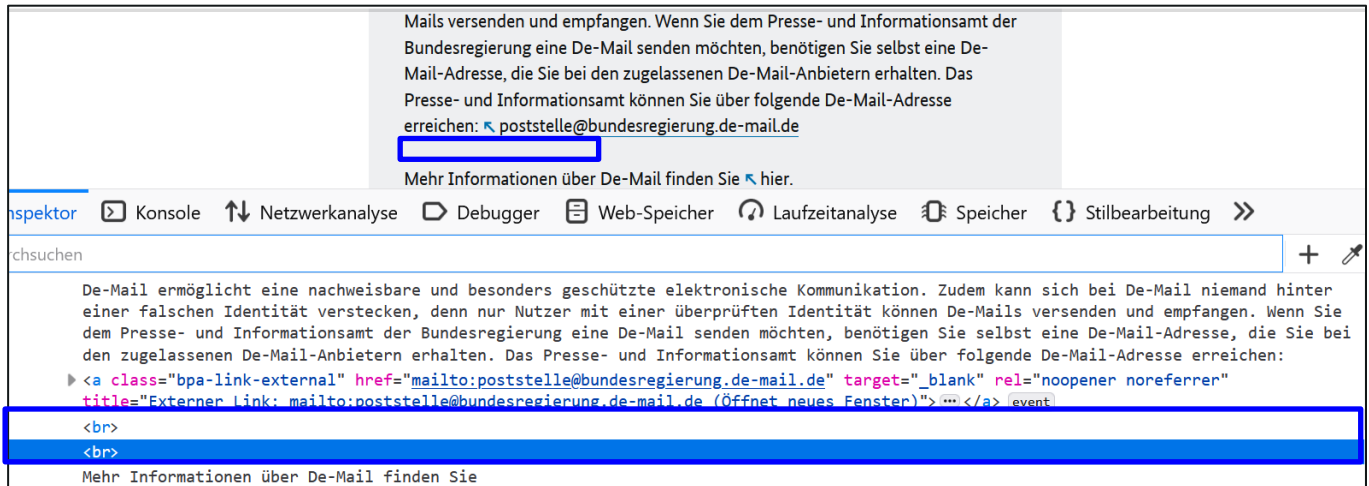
Mails versenden und empfangen. Wenn Sie dem Presse- und Informationsamt der Bundesregierung eine De-Mail senden möchten, benötigen Sie selbst eine De-Mail-Adresse, die Sie bei den zugelassenen De-Mail-Anbietern erhalten. Das Presse- und Informationsamt können Sie über folgende De-Mail-Adresse erreichen: poststelle@bundesregierung.de-mail.de

Mehr Informationen über De-Mail finden Sie hier.

nspektor Konsole Netzwerkanalyse Debugger Web-Speicher Laufzeitanalyse Speicher Stilbearbeitung »

rchsuchen

De-Mail ermöglicht eine nachweisbare und besonders geschützte elektronische Kommunikation. Zudem kann sich bei De-Mail niemand hinter einer falschen Identität verstecken, denn nur Nutzer mit einer überprüften Identität können De-Mails versenden und empfangen. Wenn Sie dem Presse- und Informationsamt der Bundesregierung eine De-Mail senden möchten, benötigen Sie selbst eine De-Mail-Adresse, die Sie bei den zugelassenen De-Mail-Anbietern erhalten. Das Presse- und Informationsamt können Sie über folgende De-Mail-Adresse erreichen:
<a class="bpa-link-external" href="mailto:poststelle@bundesregierung.de-mail.de" target="_blank" rel="noopener noreferrer" title="Externer Link: mailto:poststelle@bundesregierung.de-mail.de (Öffnet neues Fenster)">⋯</a> event
<br>
<br>
Mehr Informationen über De-Mail finden Sie